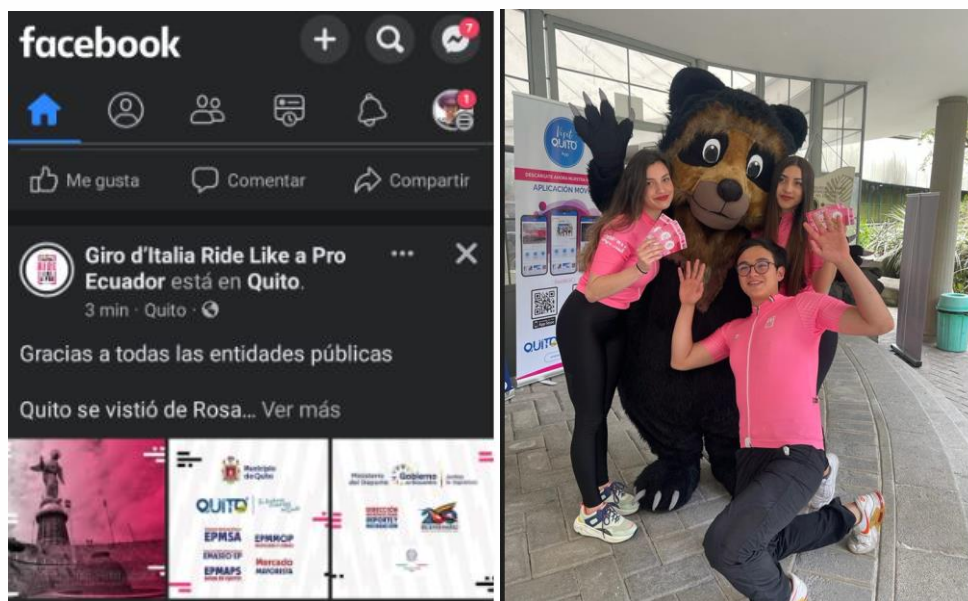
facebook

7

1

Me gusta Comentar Compartir

Giro d'Italia Ride Like a Pro Ecuador está en Quito.
3 min · Quito ·

Gracias a todas las entidades públicas

Quito se vistió de Rosa... Ver más

Municipio de Quito

QUITO

EPMSA

EPMMOP

EMASEO EP

EPMAPS

Mercado Mayorista

Ministerio del Deporte

Gobierno

Dirección Deporte y Recreación

Visit QUITO

DESCARGA

APLICACIÓN MÓVIL

QUITO